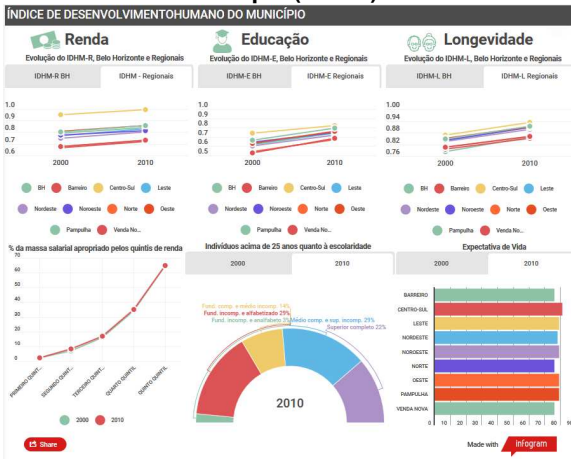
ÍNDICE DE DESENVOLVIMENTOHUMANO DO MUNICÍPIO

Renda
Evolução do IDHM-R, Belo Horizonte e Regionais

IDHM-R BH | IDHM - Regionais

1.0
0.9
0.8
0.7
0.6
2000 2010

BH Barreiro Centro-Sul Leste Nordeste Noroeste Norte Oeste Pampulha Venda No...

Educação
Evolução do IDHM-E, Belo Horizonte e Regionais

IDHM-E BH | IDHM-E Regionais

0.9
0.8
0.7
0.6
0.5
2000 2010

BH Barreiro Centro-Sul Leste Nordeste Noroeste Norte Oeste Pampulha Venda No...

Longevidade
Evolução do IDHM-L, Belo Horizonte e Regionais

IDHM-L BH | IDHM-L Regionais

1.00
0.94
0.88
0.82
0.76
2000 2010

BH Barreiro Centro-Sul Leste Nordeste Noroeste Norte Oeste Pampulha Venda No...

% da massa salarial apropriado pelos quintis de renda

70
60
50
40
30
20
10
0
PRIMEIRO QUINTIL SEGUNDO QUINTI... TERCEIRO QUINTI... QUARTO QUINTIL QUINTO QUINTIL

2000 2010

Indivíduos acima de 25 anos quanto à escolaridade

2000 | 2010

Fund. comp. e médio incomp. 14%
Fund. incomp. e alfabetizado 29%
Fund. incomp. e analfabeto 3%
Médio comp. e sup. incomp. 29%
Superior completo 22%

2010

Expectativa de Vida

2000 | 2010

BARREIRO
CENTRO-SUL
LESTE
NORDESTE
NOROESTE
NORTE
OESTE
PAMPULHA
VENDA NOVA
0 10 20 30 40 50 60 70 80

Share

Made with infogram